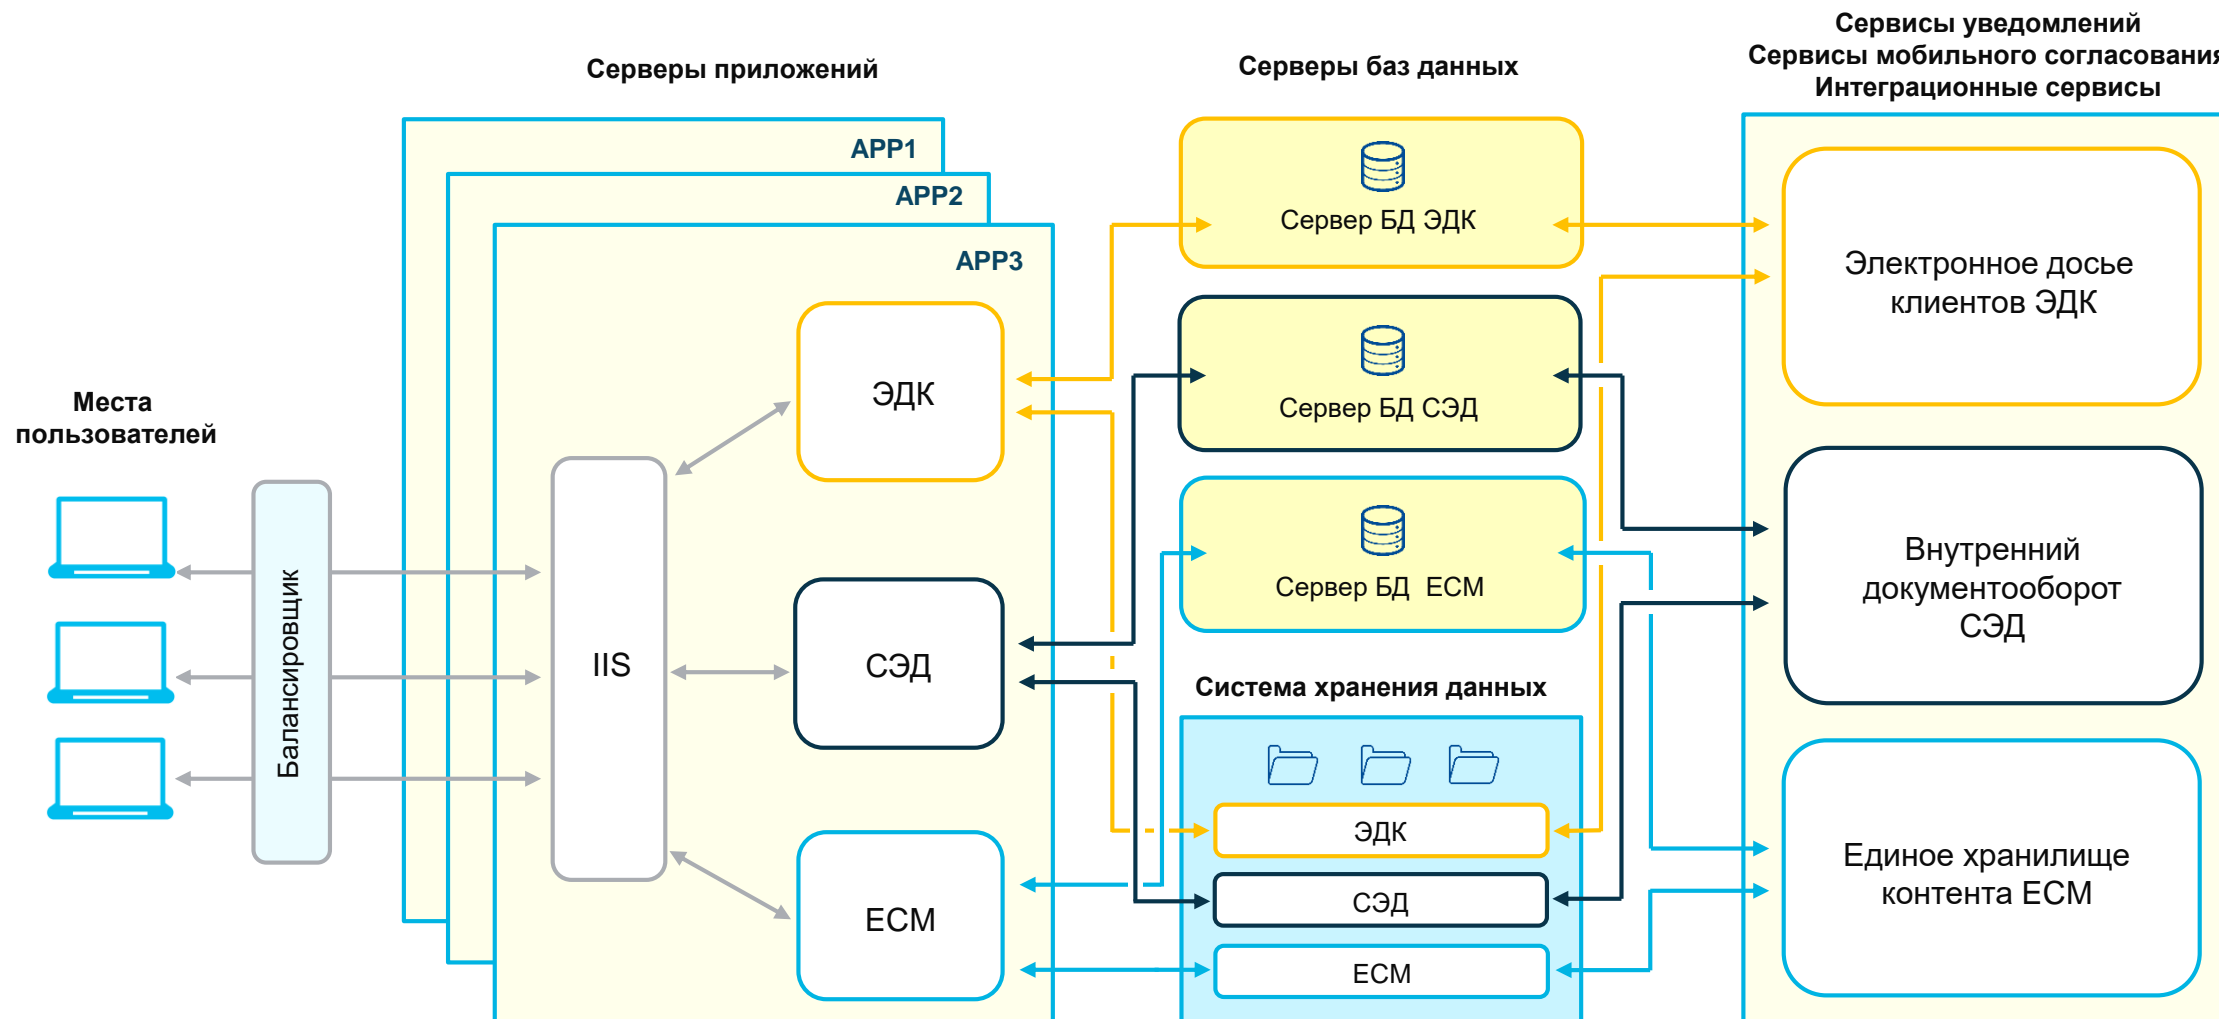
Сервисы уведомлений
Сервисы мобильного согласования
Интеграционные сервисы

Серверы приложений

Серверы баз данных

APP1

APP2

APP3

Сервер БД ЭДК

Электронное досье клиентов ЭДК

Сервер БД СЭД

Места пользователей

ЭДК

Сервер БД ECM

Внутренний документооборот СЭД

Балансировщик

IIS

СЭД

Система хранения данных

ЭДК

Единое хранилище контента ECM

СЭД

ECM

ECM